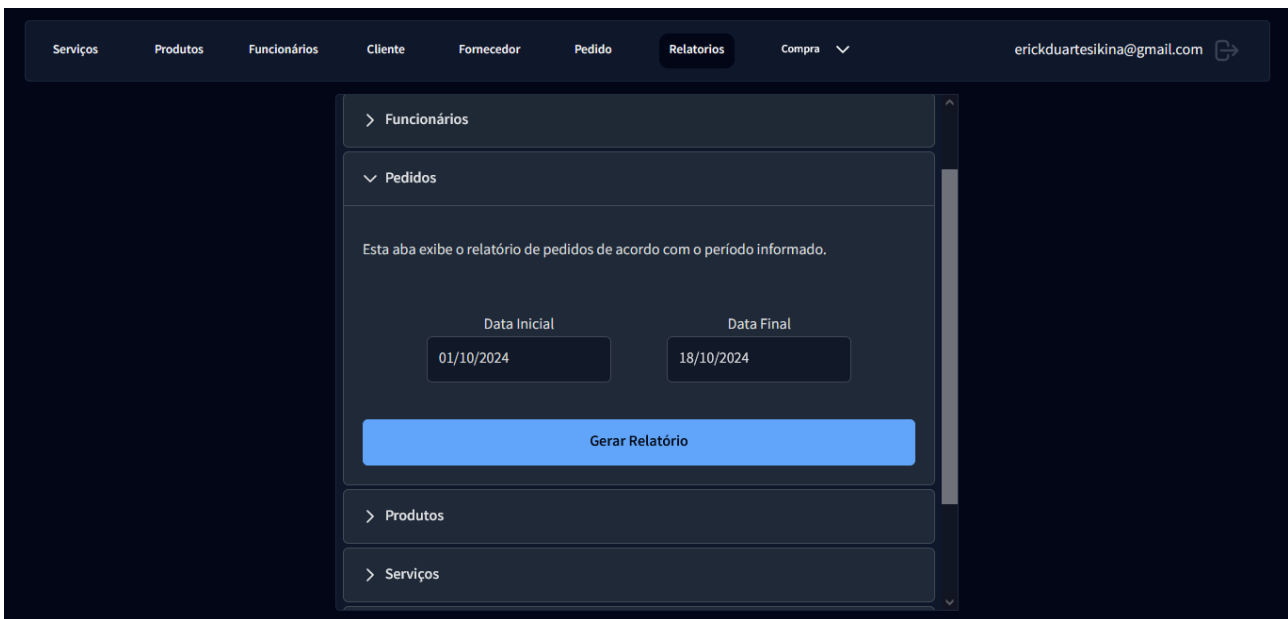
Serviços Produtos Funcionários Cliente Fornecedor Pedido Relatorios Compra

erickduartesikina@gmail.com

Funcionários

Pedidos

Esta aba exibe o relatório de pedidos de acordo com o período informado.

Data Inicial
01/10/2024

Data Final
18/10/2024

Gerar Relatório

Produtos

Serviços